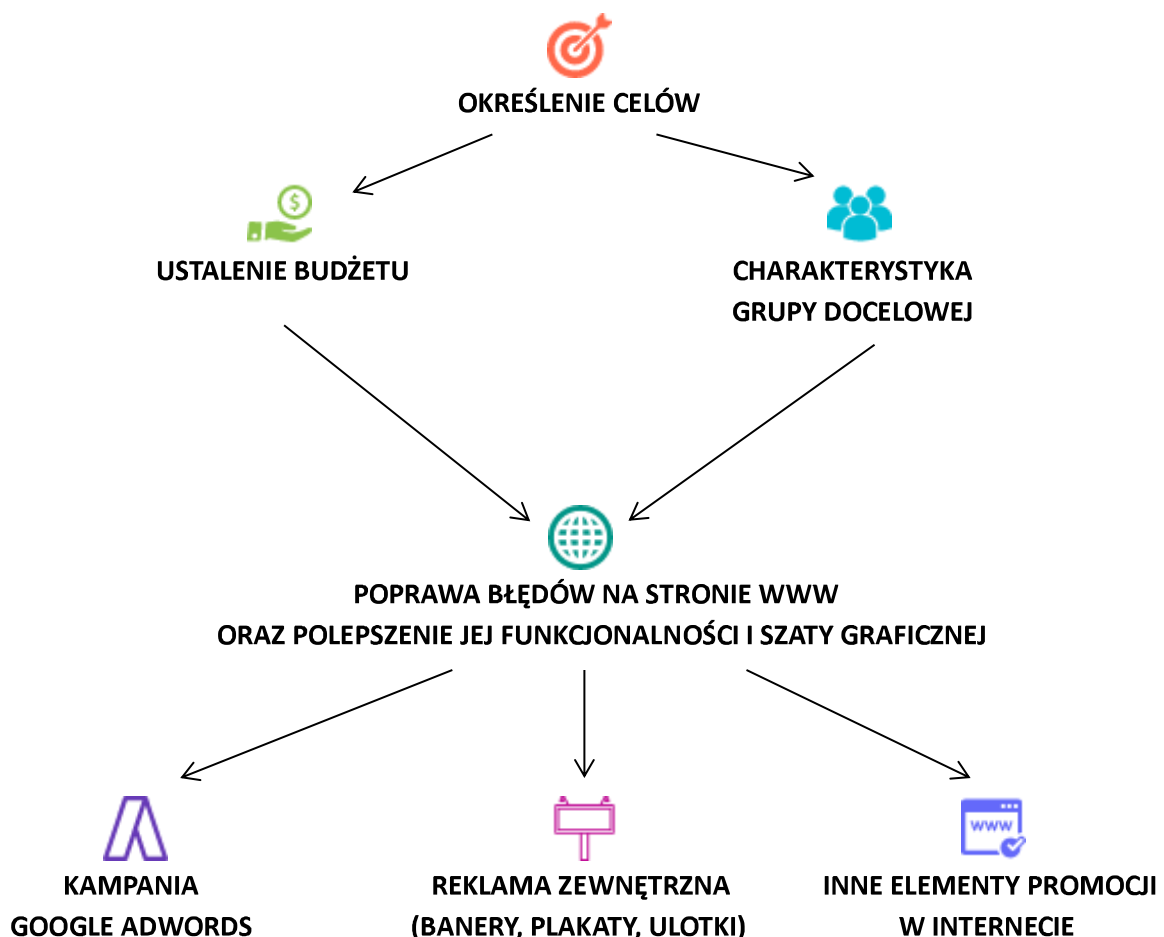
OKREŚLENIE CELÓW

$

USTALENIE BUDŻETU

CHARAKTERYSTYKA
GRUPY DOCELOWEJ

POPRAWA BŁĘDÓW NA STRONIE WWW
ORAZ POLEPSZENIE JEJ FUNKCJONALNOŚCI I SZATY GRAFICZNEJ

KAMPANIA
GOOGLE ADWORDS

REKLAMA ZEWNĘTRZNA
(BANERY, PLAKATY, ULOTKI)

www

INNE ELEMENTY PROMOCJI
W INTERNECIE